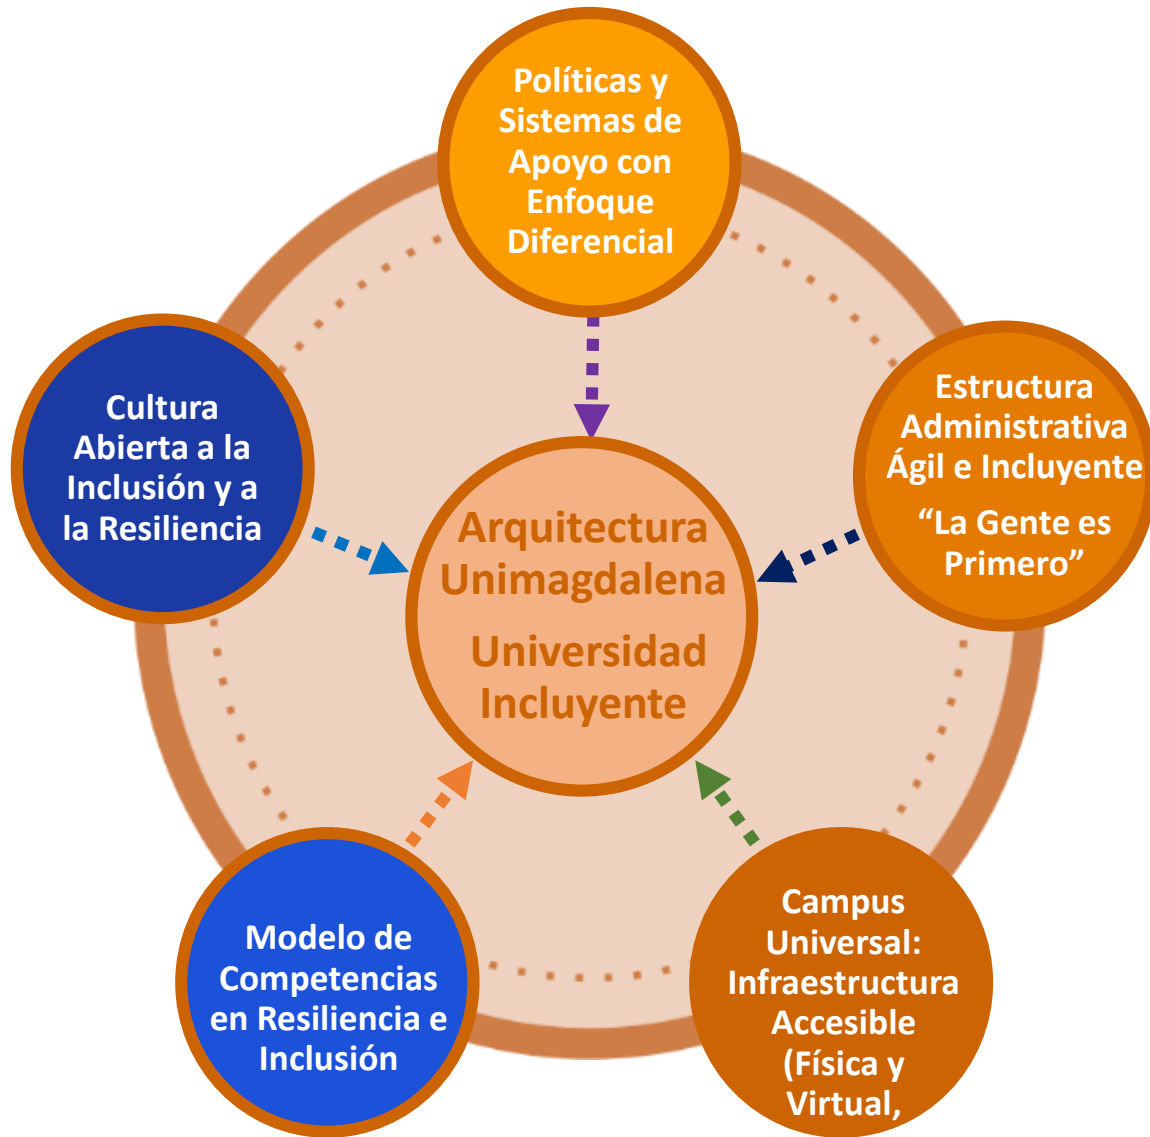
Políticas y Sistemas de Apoyo con Enfoque Diferencial

Cultura Abierta a la Inclusión y a la Resiliencia

Estructura Administrativa Ágil e Incluyente

“La Gente es Primero”

Arquitectura Unimagdalena

Universidad Incluyente

Modelo de Competencias en Resiliencia e Inclusión

Campus Universal: Infraestructura Accesible (Física y Virtual,